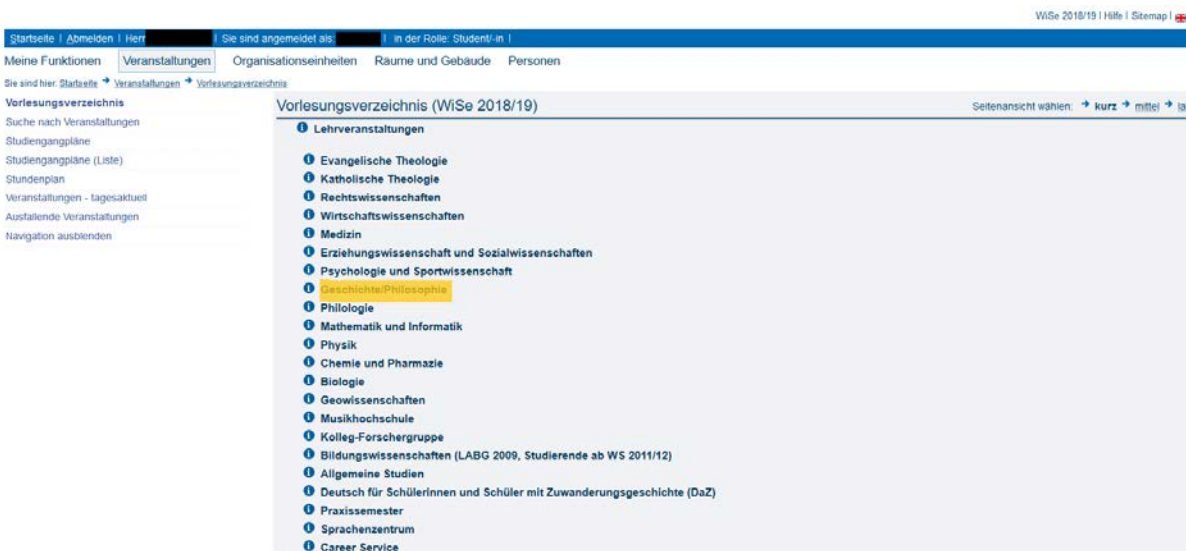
WiSe 2018/19 | Hilfe | Sitemap |

Startseite | Abmelden | Herr | Sie sind angemeldet als: | in der Rolle: Student/-in |

Meine Funktionen Veranstaltungen Organisationseinheiten Räume und Gebäude Personen

Sie sind hier: Startseite → Veranstaltungen → Vorlesungsverzeichnis

Vorlesungsverzeichnis
Suche nach Veranstaltungen
Studiengangpläne
Studiengangpläne (Liste)
Stundenplan
Veranstaltungen - tagesaktuell
Ausfallende Veranstaltungen
Navigation ausblenden

Vorlesungsverzeichnis (WiSe 2018/19)

Seitenansicht wählen: → kurz → mittel → la

Lehrveranstaltungen

Evangelische Theologie
Katholische Theologie
Rechtswissenschaften
Wirtschaftswissenschaften
Medizin
Erziehungswissenschaft und Sozialwissenschaften
Psychologie und Sportwissenschaft
Geschichte/Philosophie
Philologie
Mathematik und Informatik
Physik
Chemie und Pharmazie
Biologie
Geowissenschaften
Musikhochschule
Kolleg-Forschergruppe
Bildungswissenschaften (LABG 2009, Studierende ab WS 2011/12)
Allgemeine Studien
Deutsch für Schülerinnen und Schüler mit Zuwanderungsgeschichte (DaZ)
Praxissemester
Sprachenzentrum
Career Service